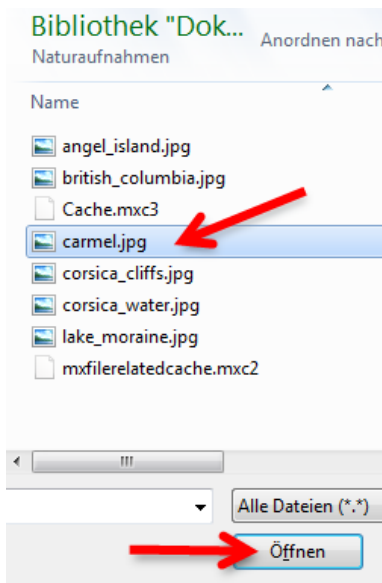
Bibliothek "Dok...
Naturaufnahmen

Anordnen nach

Name

angel_island.jpg
british_columbia.jpg
Cache.mxc3
carmel.jpg
corsica_cliffs.jpg
corsica_water.jpg
lake_moraine.jpg
mxfilerelatedcache.mxc2

Alle Dateien (*.*)

Öffnen